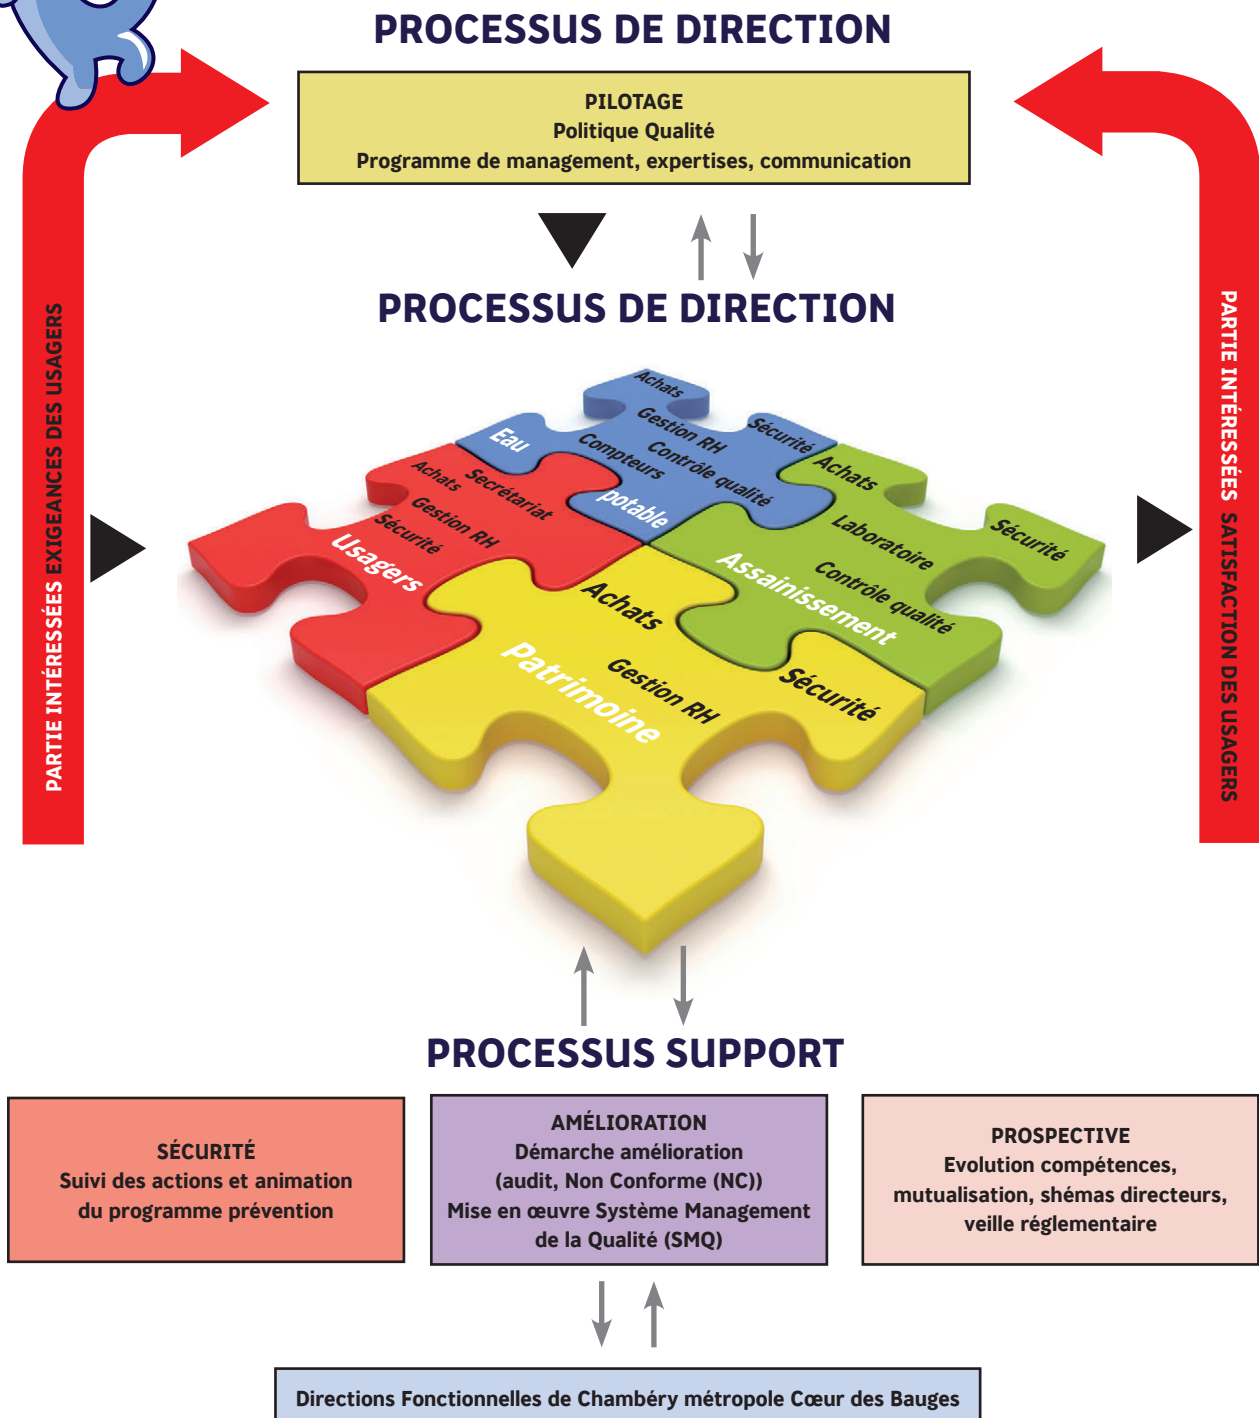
PROCESSUS DE DIRECTION

PILOTAGE
Politique Qualité
Programme de management, expertises, communication

PROCESSUS DE DIRECTION

PARTIE INTÉRESSÉES EXIGEANCES DES USAGERS

PARTIE INTÉRESSÉES SATISFACTION DES USAGERS

Achats
Gestion RH
Contrôle qualité
Sécurité
Eau
Compteurs
potable

Achats
Secrétariat
Gestion RH
Sécurité
Usagers

Achats
Laboratoire
Sécurité
Contrôle qualité
Assainissement

Achats
Patrimoine
Gestion RH
Sécurité

PROCESSUS SUPPORT

SÉCURITÉ
Suivi des actions et animation du programme prévention

AMÉLIORATION
Démarche amélioration (audit, Non Conforme (NC))
Mise en œuvre Système Management de la Qualité (SMQ)

PROSPECTIVE
Evolution compétences, mutualisation, shémas directeurs, veille réglementaire

Directions Fonctionnelles de Chambéry métropole Cœur des Bauges